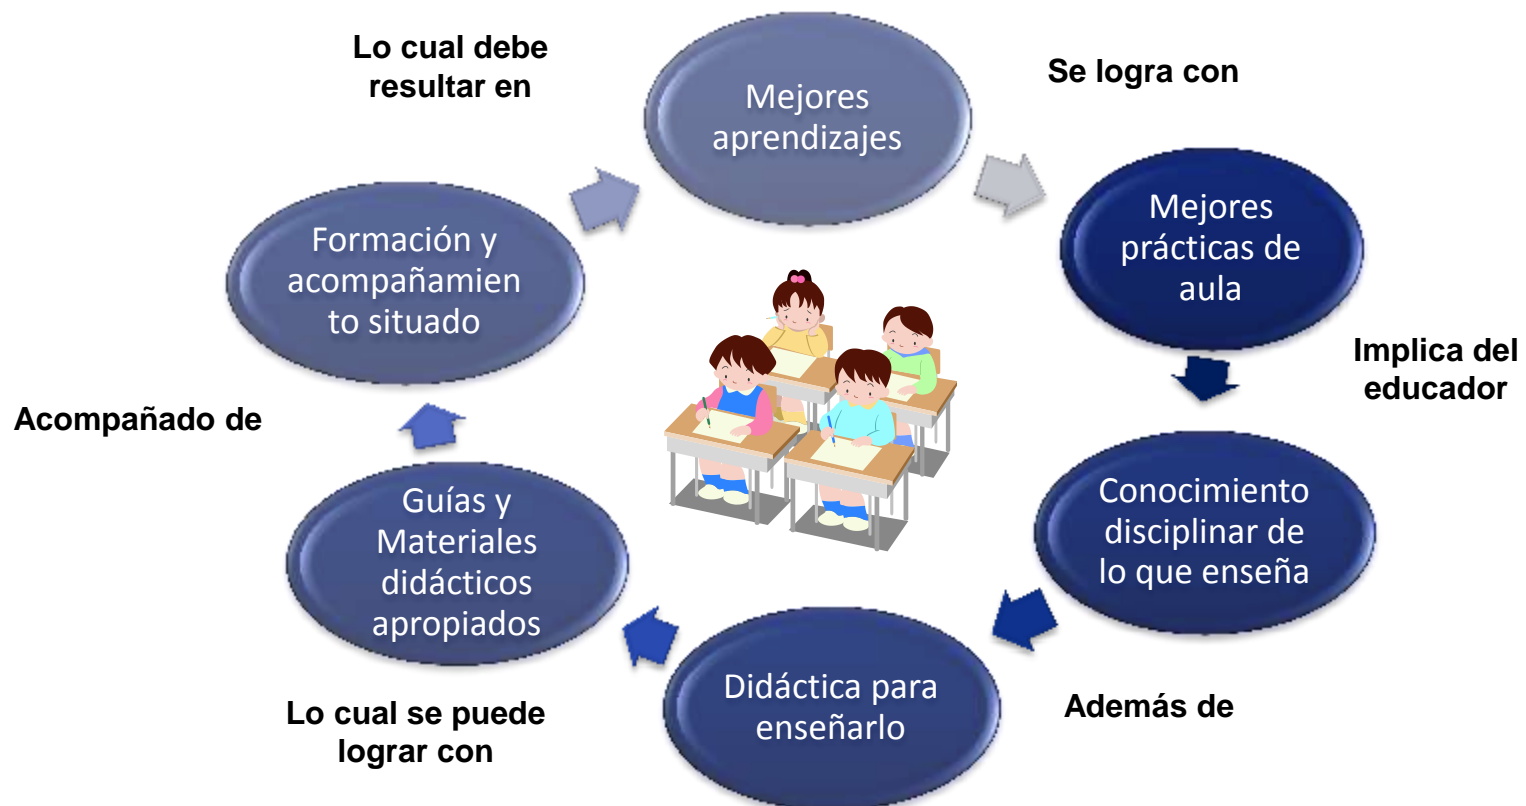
Mejores aprendizajes

Se logra con

Mejores prácticas de aula

Implica del educador

Conocimiento disciplinar de lo que enseña

Además de

Didáctica para enseñarlo

Lo cual se puede lograr con

Guías y Materiales didácticos apropiados

Acompañado de

Formación y acompañamiento situado

Lo cual debe resultar en